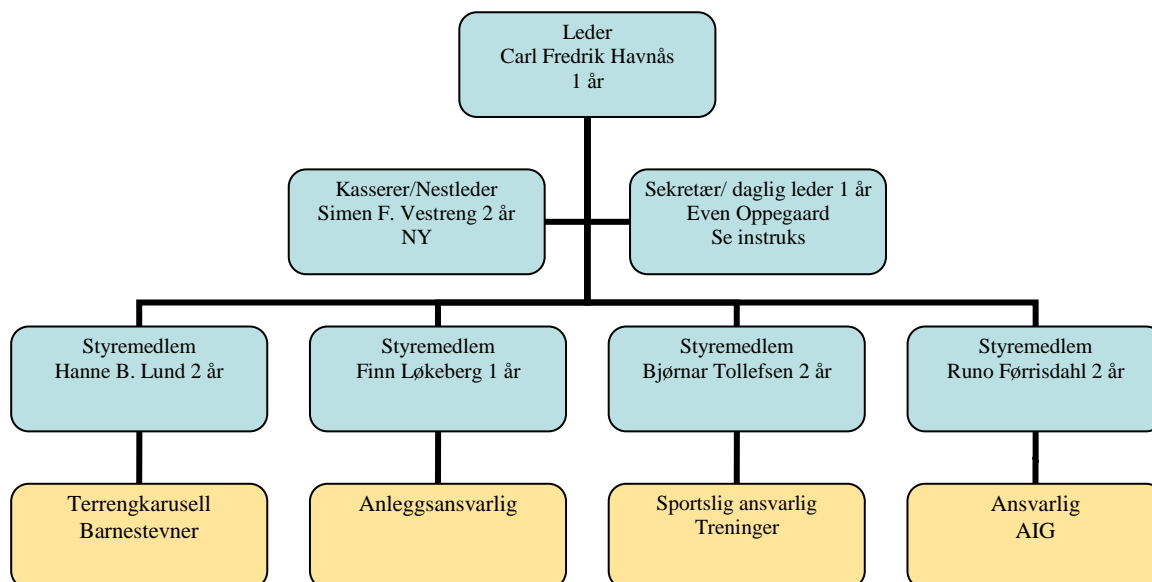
Leder
Carl Fredrik Havnås
1 år

Kasserer/Nestleder
Simen F. Vestreng 2 år
NY

Sekretær/ daglig leder 1 år
Even Oppegaard
Se instruks

Styremedlem
Hanne B. Lund 2 år

Styremedlem
Finn Løkeberg 1 år

Styremedlem
Bjørnar Tollefsen 2 år

Styremedlem
Runo Førrisdahl 2 år

Terrengkarusell
Barnestevner

Anleggsansvarlig

Sportslig ansvarlig
Treninger

Ansvarlig
AIG